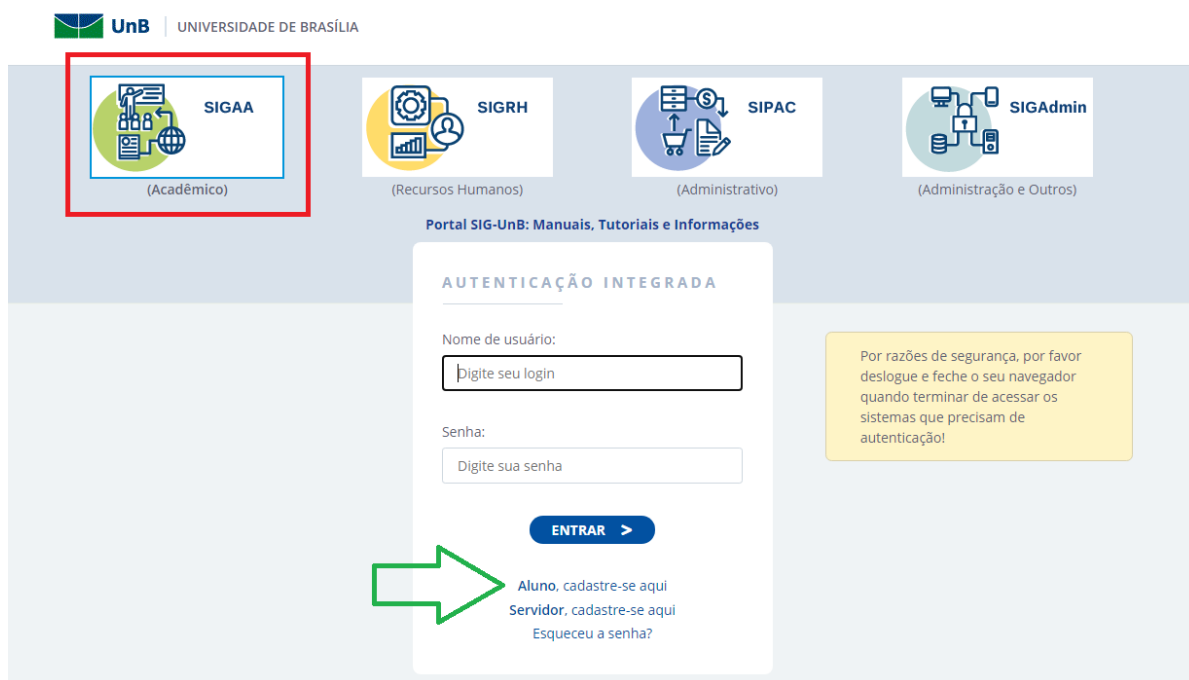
UnB | UNIVERSIDADE DE BRASÍLIA

SIGAA
(Acadêmico)

SIGRH
(Recursos Humanos)

SIPAC
(Administrativo)

SIGAdmin
(Administração e Outros)

Portal SIG-UnB: Manuais, Tutoriais e Informações

AUTENTICAÇÃO INTEGRADA

Nome de usuário:
Digite seu login

Senha:
Digite sua senha

ENTRAR >

Aluno, cadastre-se aqui
Servidor, cadastre-se aqui
Esqueceu a senha?

Por razões de segurança, por favor deslogue e feche o seu navegador quando terminar de acessar os sistemas que precisam de autenticação!